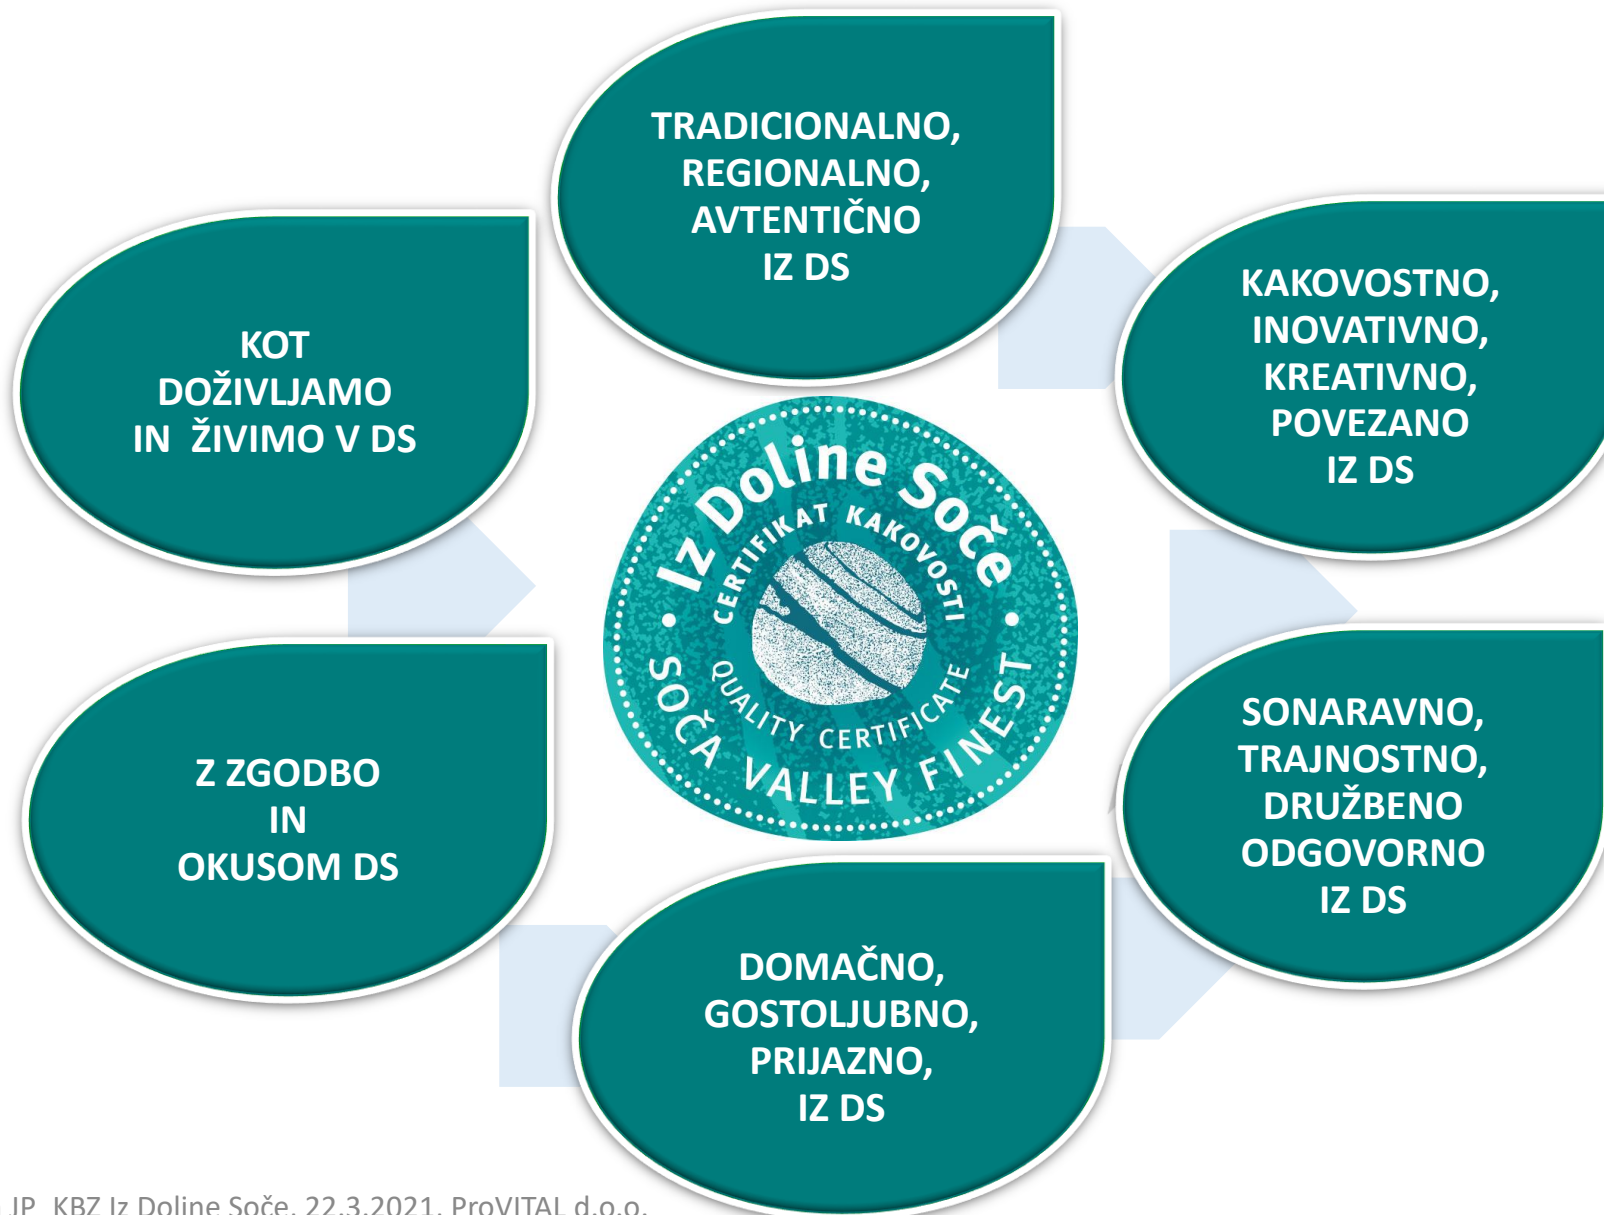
TRADICIONALNO, REGIONALNO, AVTENTIČNO IZ DS

KAKOVOSTNO, INOVATIVNO, KREATIVNO, POVEZANO IZ DS

SONARAVNO, TRAJNOSTNO, DRUŽBENO ODGOVORNO IZ DS

DOMAČNO, GOSTOLJUBNO, PRIJAZNO, IZ DS

Z ZGODBO IN OKUSOM DS

KOT DOŽIVLJAMO IN ŽIVIMO V DS

Iz Doline Soče
CERTIFIKAT KAKOVOSTI
QUALITY CERTIFICATE
SOČA VALLEY FINEST

JP KBZ Iz Doline Soče, 22.3.2021, ProVITAL d.o.o.